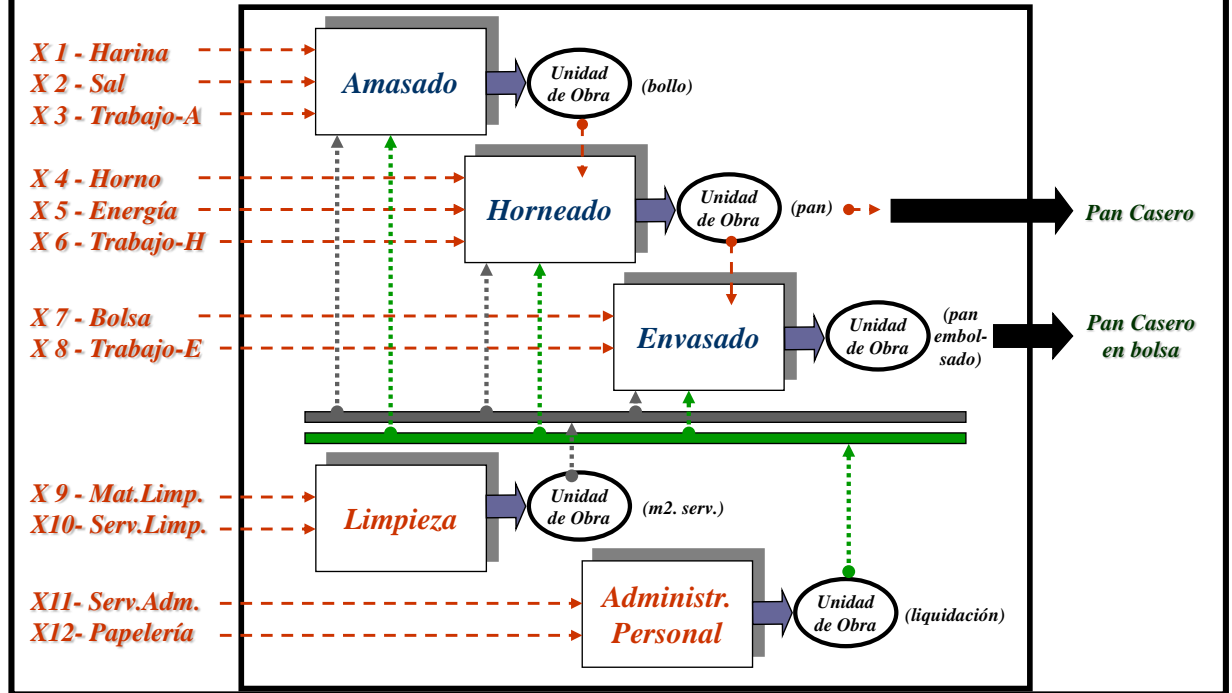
X 1 - Harina
X 2 - Sal
X 3 - Trabajo-A

Amasado

Unidad de Obra

(bollo)

X 4 - Horno
X 5 - Energía
X 6 - Trabajo-H

Horneado

Unidad de Obra

(pan)

Pan Casero

X 7 - Bolsa
X 8 - Trabajo-E

Envasado

Unidad de Obra

(pan embolsado)

Pan Casero en bolsa

X 9 - Mat.Limp.
X10- Serv.Limp.

Limpieza

Unidad de Obra

(m2. serv.)

X11- Serv.Adm.
X12- Papelería

Administr. Personal

Unidad de Obra

(liquidación)